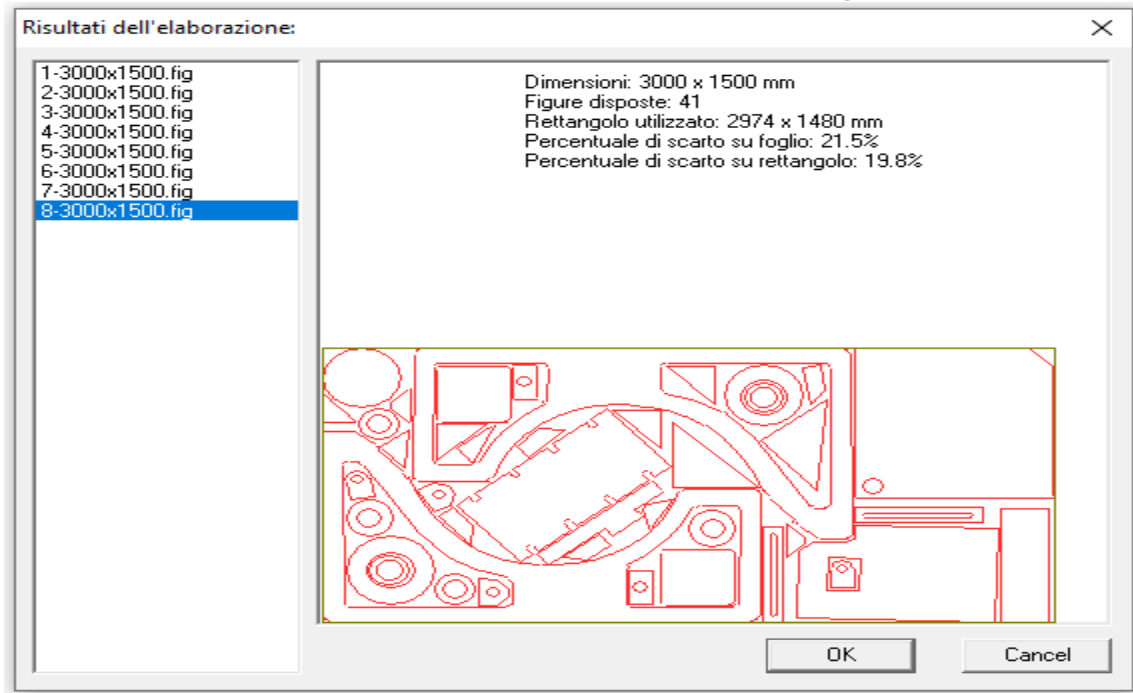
Risultati dell'elaborazione:

1-3000x1500.fig
2-3000x1500.fig
3-3000x1500.fig
4-3000x1500.fig
5-3000x1500.fig
6-3000x1500.fig
7-3000x1500.fig
8-3000x1500.fig

Dimensioni: 3000 x 1500 mm
Figure disposte: 41
Rettangolo utilizzato: 2974 x 1480 mm
Percentuale di scarto su foglio: 21.5%
Percentuale di scarto su rettangolo: 19.8%

OK
Cancel